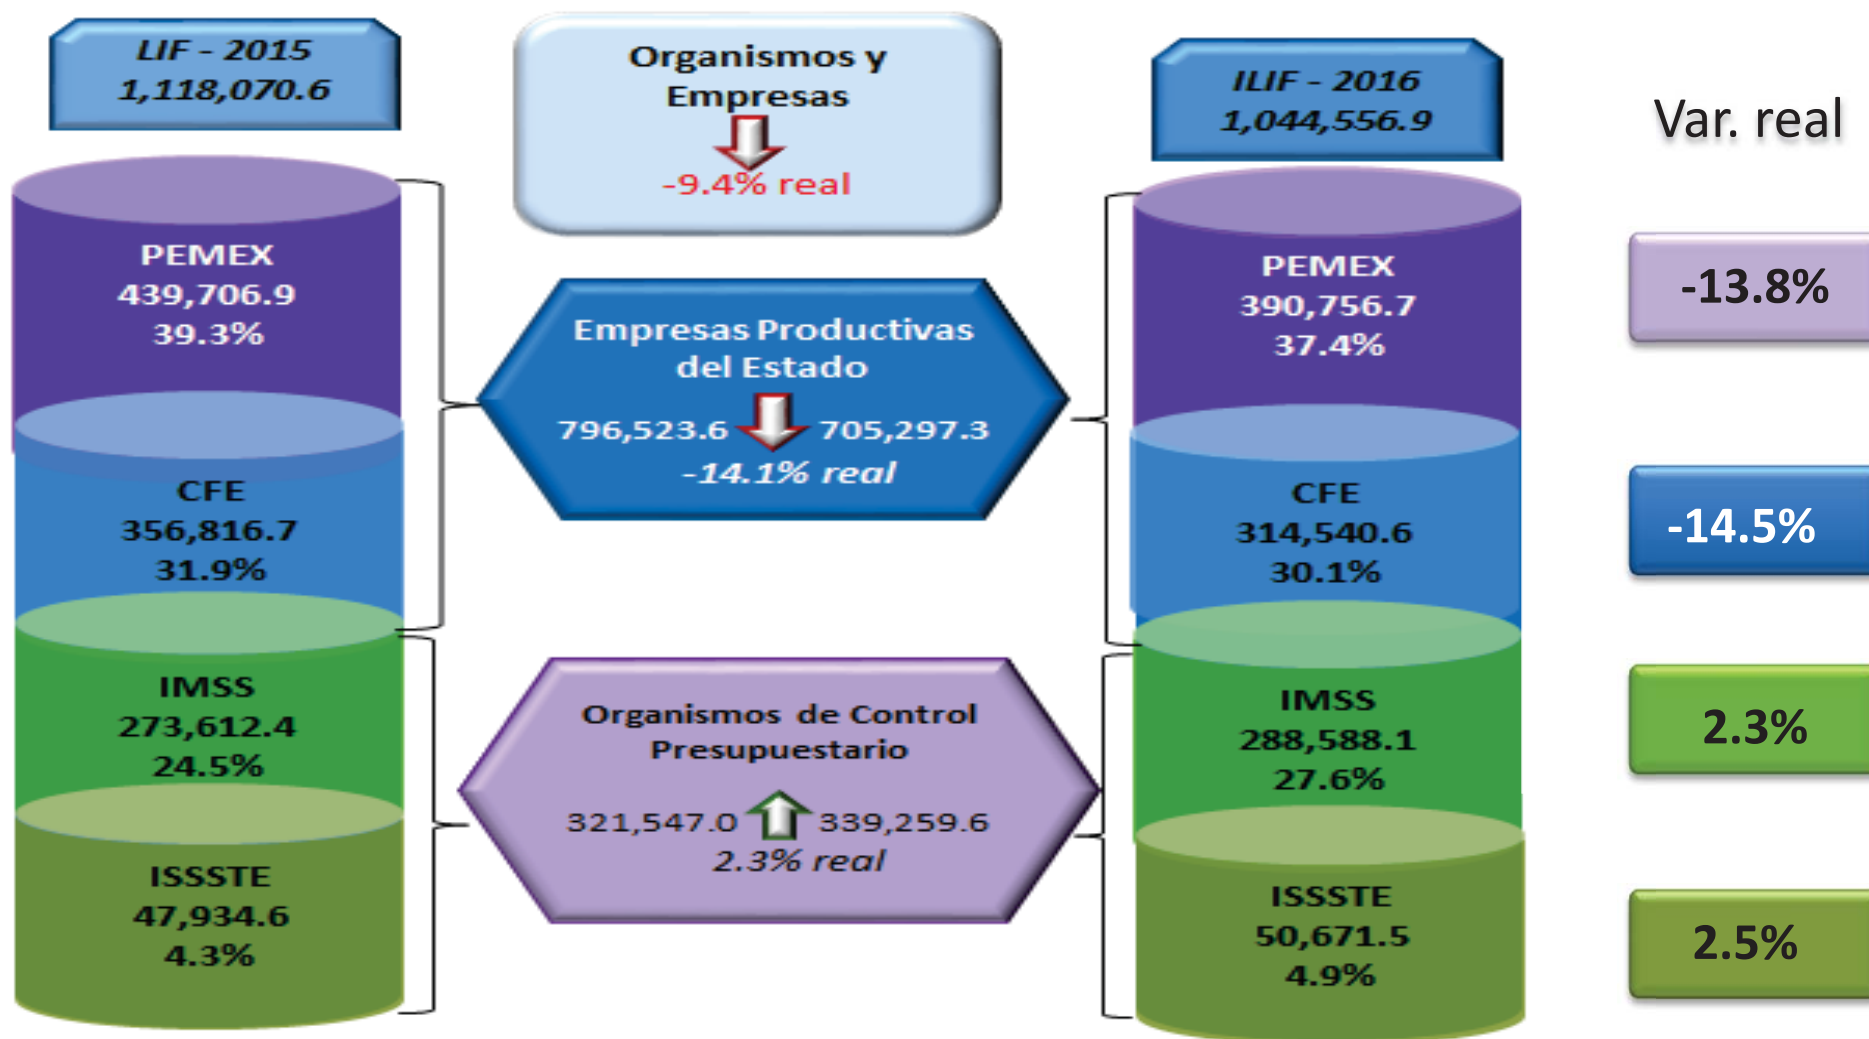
LIF - 2015
1,118,070.6

Organismos y Empresas
-9.4% real

ILIF - 2016
1,044,556.9

Var. real

PEMEX
439,706.9
39.3%

CFE
356,816.7
31.9%

IMSS
273,612.4
24.5%

ISSSTE
47,934.6
4.3%

Empresas Productivas del Estado
796,523.6 705,297.3
-14.1% real

Organismos de Control Presupuestario
321,547.0 339,259.6
2.3% real

PEMEX
390,756.7
37.4%

CFE
314,540.6
30.1%

IMSS
288,588.1
27.6%

ISSSTE
50,671.5
4.9%

-13.8%

-14.5%

2.3%

2.5%